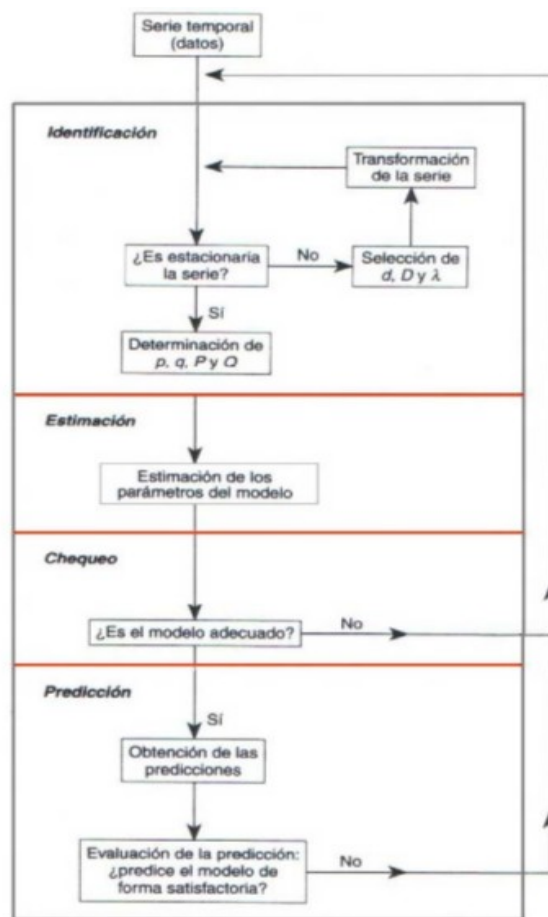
Serie temporal (datos)

Identificación

Transformación de la serie

¿Es estacionaria la serie?

No

Selección de $d$, $D$ y $\lambda$

Sí

Determinación de $p$, $q$, $P$ y $Q$

Estimación

Estimación de los parámetros del modelo

Chequeo

¿Es el modelo adecuado?

No

Predicción

Sí

Obtención de las predicciones

Evaluación de la predicción: ¿predice el modelo de forma satisfactoria?

No